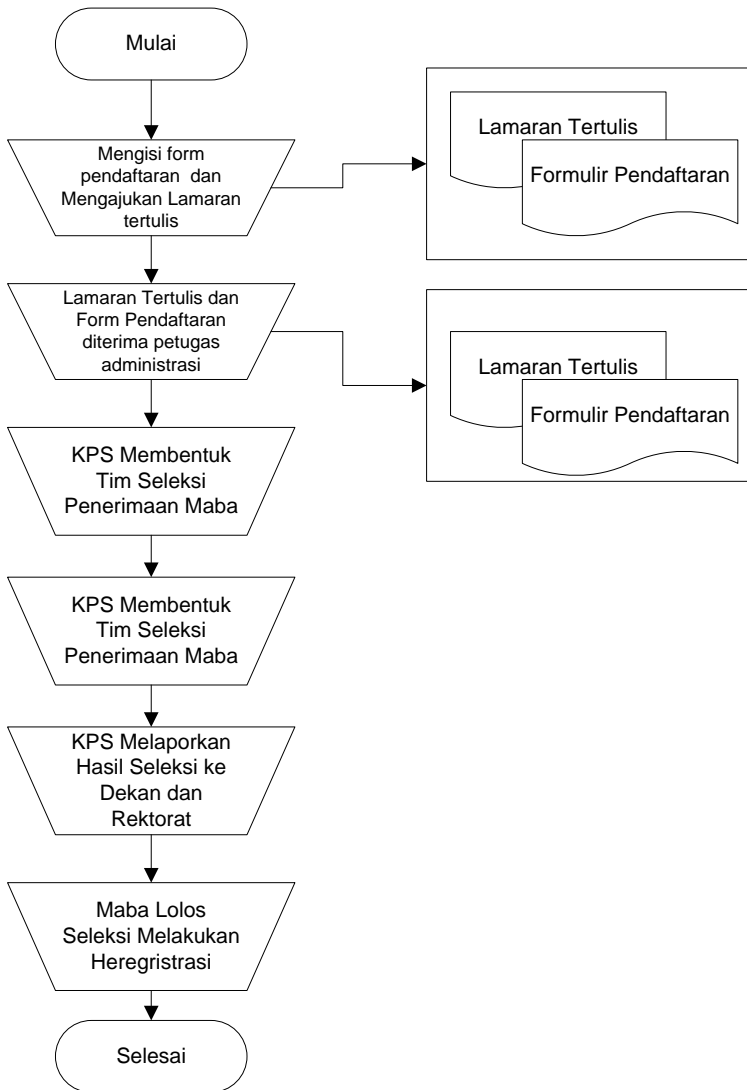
Mulai

Mengisi form pendaftaran dan Mengajukan Lamaran tertulis

Lamaran Tertulis

Formulir Pendaftaran

Lamaran Tertulis dan Form Pendaftaran diterima petugas administrasi

Lamaran Tertulis

Formulir Pendaftaran

KPS Membentuk Tim Seleksi Penerimaan Maba

KPS Membentuk Tim Seleksi Penerimaan Maba

KPS Melaporkan Hasil Seleksi ke Dekan dan Rektorat

Maba Lolos Seleksi Melakukan Heregristrasi

Selesai